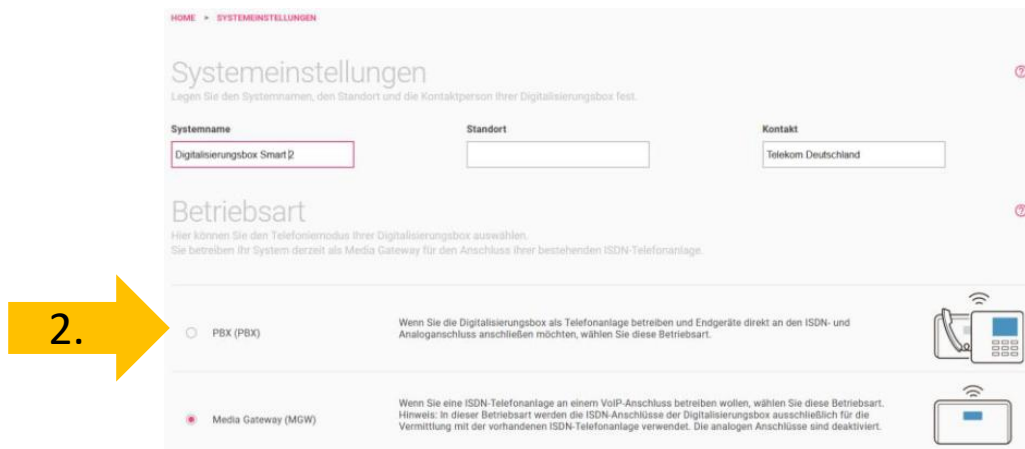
HOME > SYSTEMEINSTELLUNGEN

Systemeinstellungen

Legen Sie den Systemnamen, den Standort und die Kontaktperson Ihrer Digitalisierungsbox fest.

Systemname
Digitalisierungsbox Smart 2

Standort

Kontakt
Telekom Deutschland

Betriebsart

Hier können Sie den Telefoniemodus Ihrer Digitalisierungsbox auswählen.
Sie betreiben Ihr System derzeit als Media Gateway für den Anschluss Ihrer bestehenden ISDN-Telefonanlage.

2.

PBX (PBX)

Wenn Sie die Digitalisierungsbox als Telefonanlage betreiben und Endgeräte direkt an den ISDN- und Analoganschluss anschließen möchten, wählen Sie diese Betriebsart.

Media Gateway (MGW)

Wenn Sie eine ISDN-Telefonanlage an einem VoIP-Anschluss betreiben wollen, wählen Sie diese Betriebsart.
Hinweis: In dieser Betriebsart werden die ISDN-Anschlüsse der Digitalisierungsbox ausschließlich für die Vermittlung mit der vorhandenen ISDN-Telefonanlage verwendet. Die analogen Anschlüsse sind deaktiviert.